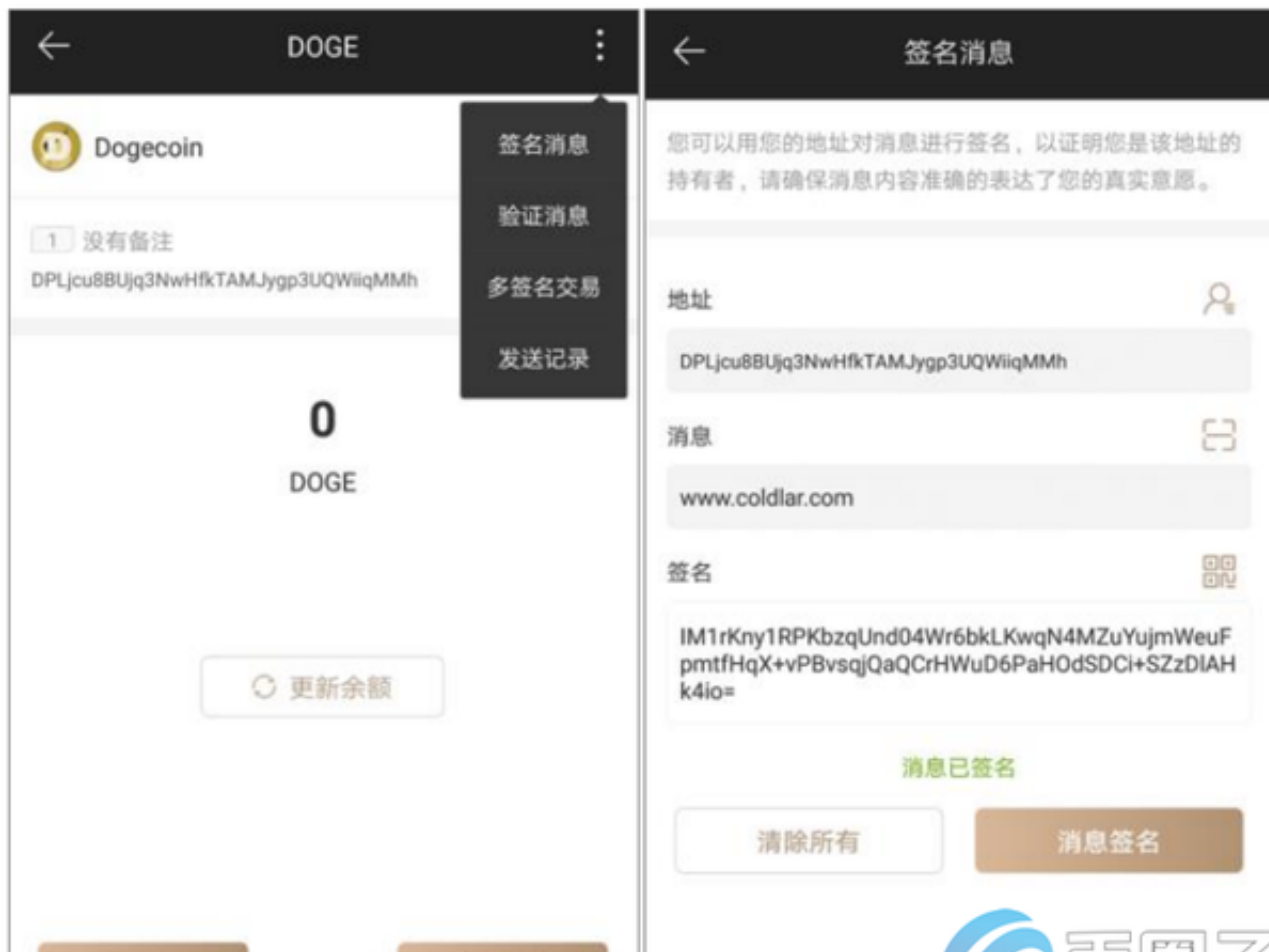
DOGE

Dogecoin

签名消息

验证消息

多签名交易

发送记录

1 没有备注

DPLjcu8BUjq3NwHfkTAMJygp3UQWiiqMMh

0

DOGE

更新余额

签名消息

您可以用您的地址对消息进行签名，以证明您是该地址的持有者，请确保消息内容准确的表达了您的真实意愿。

地址

DPLjcu8BUjq3NwHfkTAMJygp3UQWiiqMMh

消息

www.coldlar.com

签名

IM1rKny1RPKbzqUnd04Wr6bkLKwqN4MZuYujmWeuFpmtfHqX+vPBvsqjQaQCrHWuD6PaHOdSDCi+SZzDIAHk4io=

消息已签名

清除所有

消息签名

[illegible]